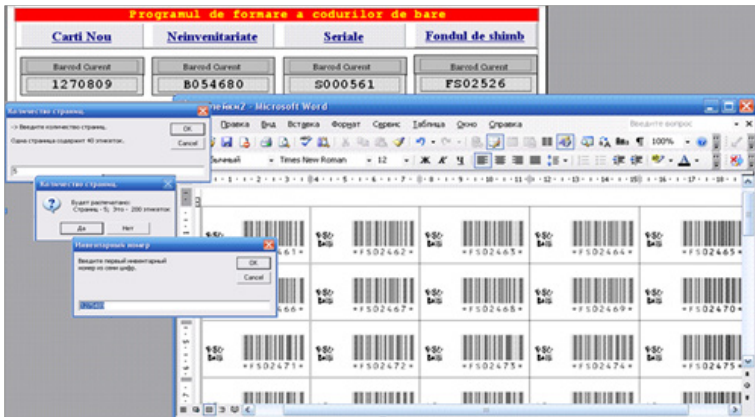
Programul de formare a codurilor de bare

| Carti Nou | Neinventariate | Seriale | Fondul de shimb |
|---|---|---|---|
| Barcod Curent | Barcod Curent | Barcod Curent | Barcod Curent |
| 1270809 | B054680 | S000561 | FS02526 |

Количество страниц
-> Введите количество страниц.
Одна страница содержит 40 этикеток.
OK
Cancel
5

Количество страниц
Будет распечатано:
Страниц - 5; Это - 200 этикеток
Да
Нет

Инвентарный номер
Введите первый инвентарный номер из семи цифр.
OK
Cancel

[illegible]2 - Microsoft Word
Правка Вид Вставка Формат Сервис Таблица Окно Справка
Введите вопрос
100%
Обычный Times New Roman 12

*FS02461* *FS02462* *FS02463* *FS02464* *FS02465*
*FS02466* *FS02467* *FS02468* *FS02469* *FS02470*
*FS02471* *FS02472* *FS02473* *FS02474* *FS02475*